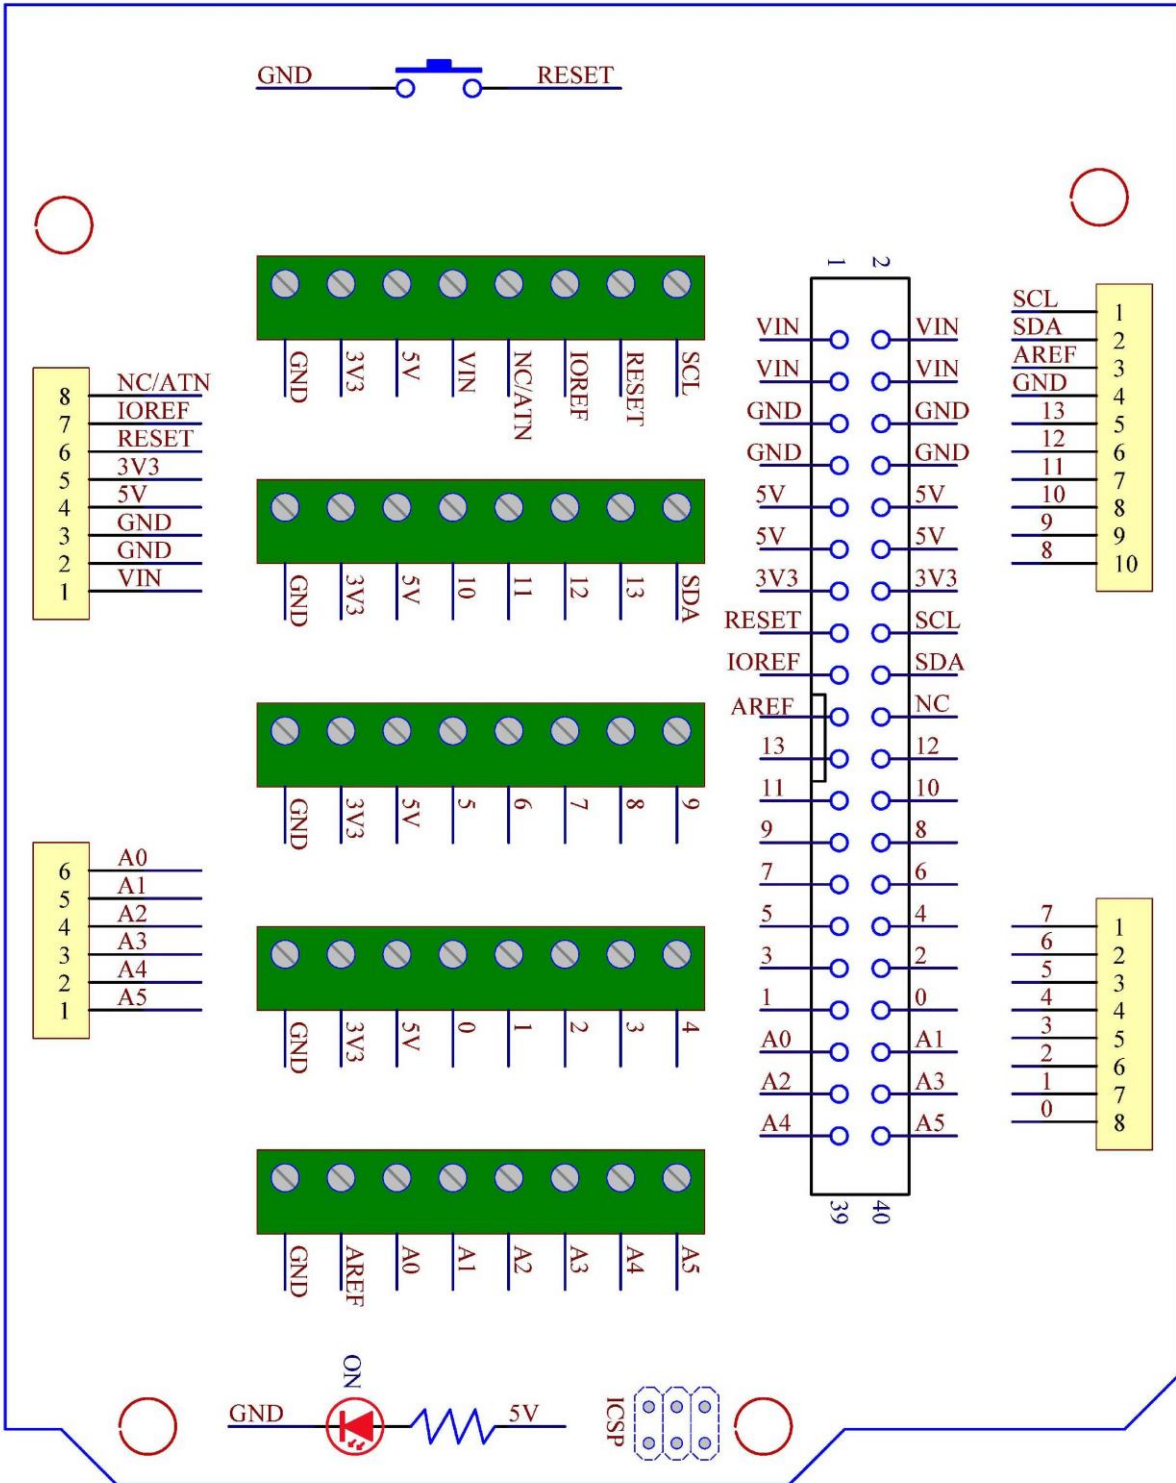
GND RESET

NC/ATN
IOREF
RESET
3V3
5V
GND
GND
VIN

8
7
6
5
4
3
2
1

GND 3V3 5V VIN NC/ATN IOREF RESET SCL

GND 3V3 5V 10 11 12 13 SDA

GND 3V3 5V 5 6 7 8 9

GND 3V3 5V 0 1 2 3 4

GND AREF A0 A1 A2 A3 A4 A5

6
5
4
3
2
1

A0
A1
A2
A3
A4
A5

1 2

VIN VIN
VIN VIN
GND GND
GND GND
5V 5V
5V 5V
3V3 3V3
RESET SCL
IOREF SDA
AREF NC
13 12
11 10
9 8
7 6
5 4
3 2
1 0
A0 A1
A2 A3
A4 A5

39 40

SCL 1
SDA 2
AREF 3
GND 4
13 5
12 6
11 7
10 8
9 9
8 10

7 1
6 2
5 3
4 4
3 5
2 6
1 7
0 8

ON
GND 5V
ICSP